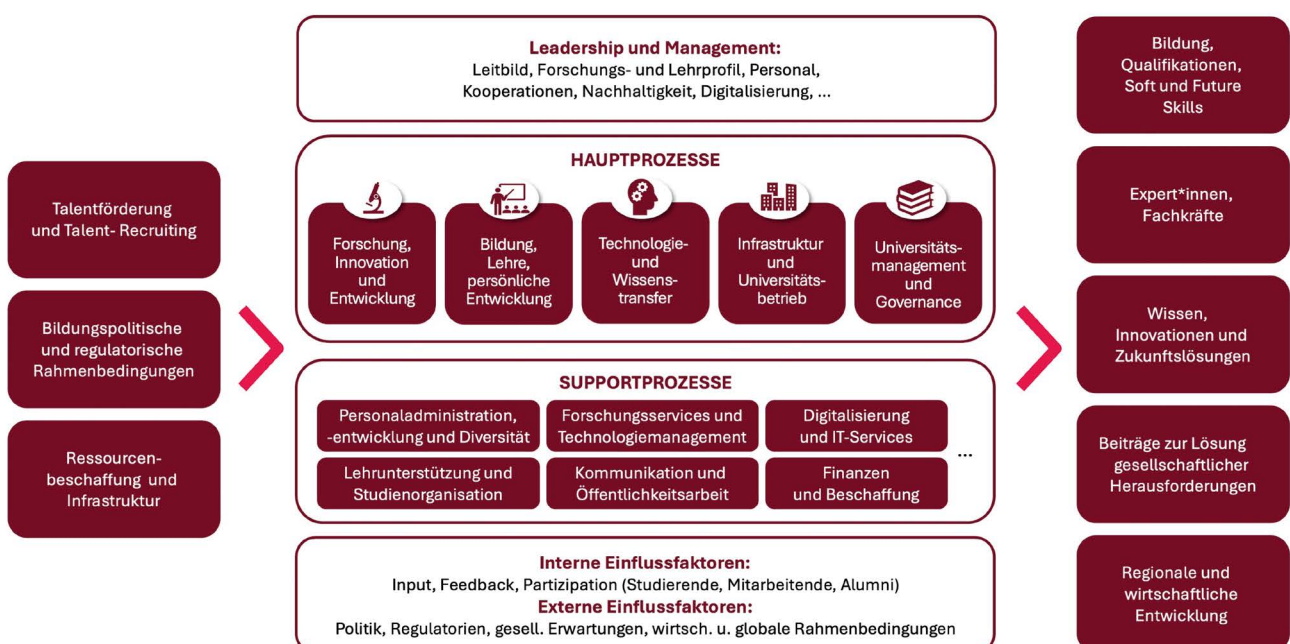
Talentförderung und Talent- Recruiting

Bildungspolitische und regulatorische Rahmenbedingungen

Ressourcenbeschaffung und Infrastruktur

Leadership und Management:
Leitbild, Forschungs- und Lehrprofil, Personal, Kooperationen, Nachhaltigkeit, Digitalisierung, ...

HAUPTPROZESSE

Forschung, Innovation und Entwicklung

Bildung, Lehre, persönliche Entwicklung

Technologie- und Wissenstransfer

Infrastruktur und Universitätsbetrieb

Universitätsmanagement und Governance

SUPPORTPROZESSE

Personaladministration, -entwicklung und Diversität

Forschungsservices und Technologiemanagement

Digitalisierung und IT-Services

Lehrunterstützung und Studienorganisation

Kommunikation und Öffentlichkeitsarbeit

Finanzen und Beschaffung

...

Interne Einflussfaktoren:
Input, Feedback, Partizipation (Studierende, Mitarbeitende, Alumni)
Externe Einflussfaktoren:
Politik, Regulatorien, gesell. Erwartungen, wirtsch. u. globale Rahmenbedingungen

Bildung, Qualifikationen, Soft und Future Skills

Expert*innen, Fachkräfte

Wissen, Innovationen und Zukunftslösungen

Beiträge zur Lösung gesellschaftlicher Herausforderungen

Regionale und wirtschaftliche Entwicklung